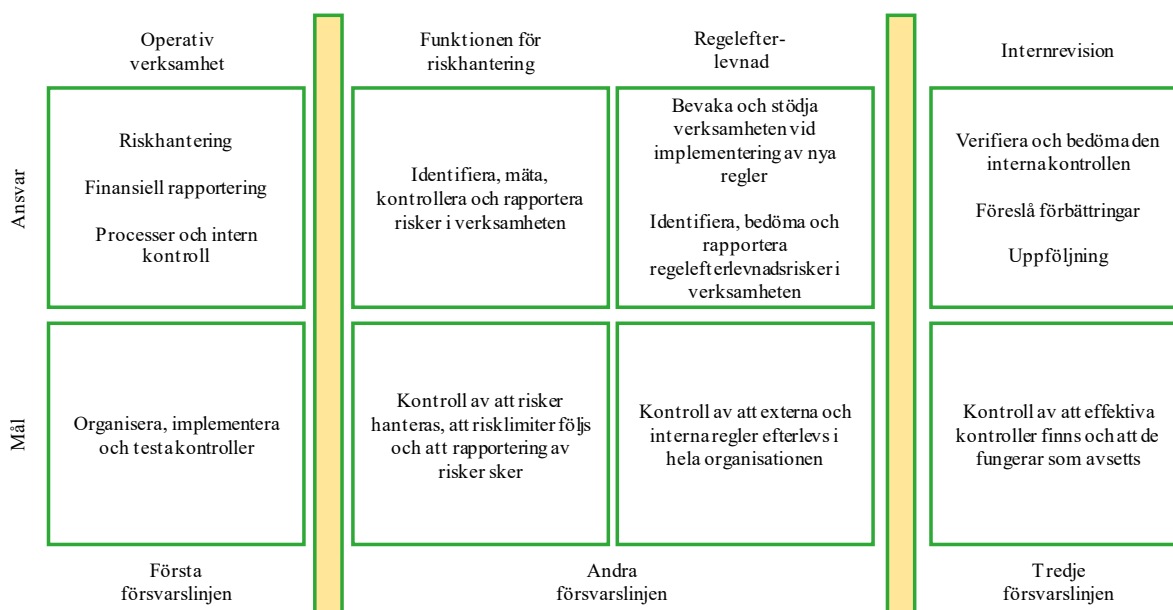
Operativ verksamhet

Funktionen för riskhantering

Regelefterlevnad

Internrevision

Ansvar

Riskhantering

Finansiell rapportering

Processer och intern kontroll

Identifiera, mäta, kontrollera och rapportera risker i verksamheten

Bevaka och stödja verksamheten vid implementering av nya regler

Identifiera, bedöma och rapportera regelefterlevnadsrisker i verksamheten

Verifiera och bedöma den interna kontrollen

Föreslå förbättringar

Uppföljning

Mål

Organisera, implementera och testa kontroller

Kontroll av att risker hanteras, att risklimiter följs och att rapportering av risker sker

Kontroll av att externa och interna regler efterlevs i hela organisationen

Kontroll av att effektiva kontroller finns och att de fungerar som avsetts

Första försvarslinjen

Andra försvarslinjen

Tredje försvarslinjen